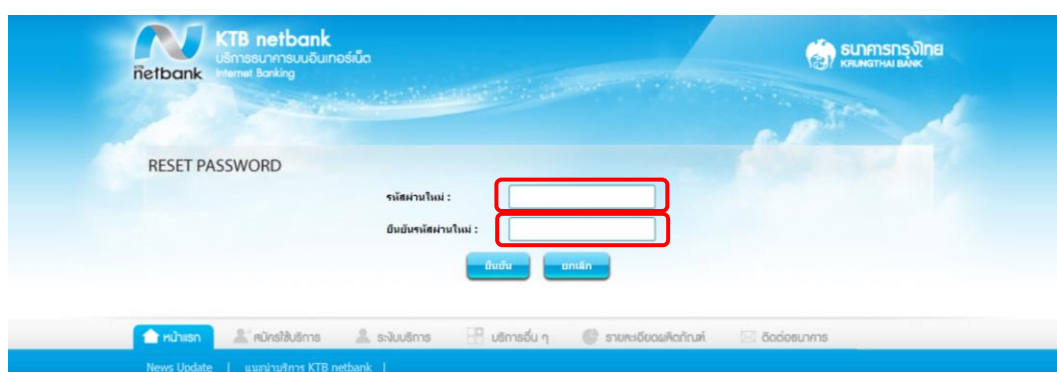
KTB netbank
netbank
บริการธนาคารบนอินเทอร์เน็ต
Internet Banking

ธนาคารกรุงไทย
KRUNGTHAI BANK

RESET PASSWORD

รหัสผ่านใหม่ :
ยืนยันรหัสผ่านใหม่ :

ยืนยัน
ยกเลิก

หน้าแรก
สมัครใช้บริการ
ระบบบริการ
บริการอื่น ๆ
รายละเอียดผลิตภัณฑ์
ติดต่อธนาคาร

News Update | แนะนำบริการ KTB netbank |